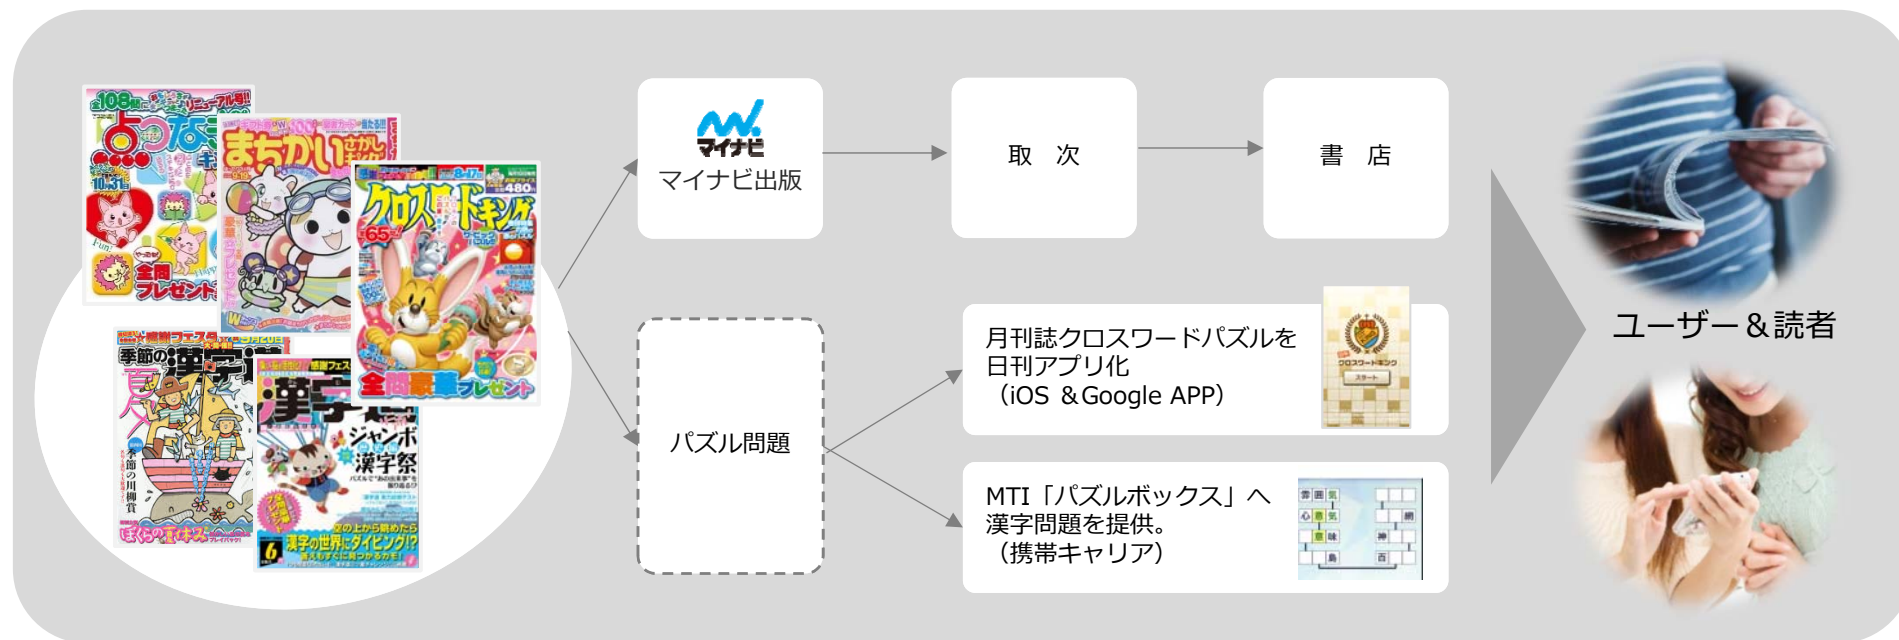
マイナビ
マイナビ出版

取　次

書　店

パズル問題

月刊誌クロスワードパズルを日刊アプリ化
（iOS ＆Google APP）

MTI「パズルボックス」へ漢字問題を提供。
（携帯キャリア）

ユーザー＆読者

点つなぎ

まちがいさがし

クロスワードキング

季節の漢字遊

漢字

ジャンボ漢字祭

全員プレゼント

全員豪華プレゼント